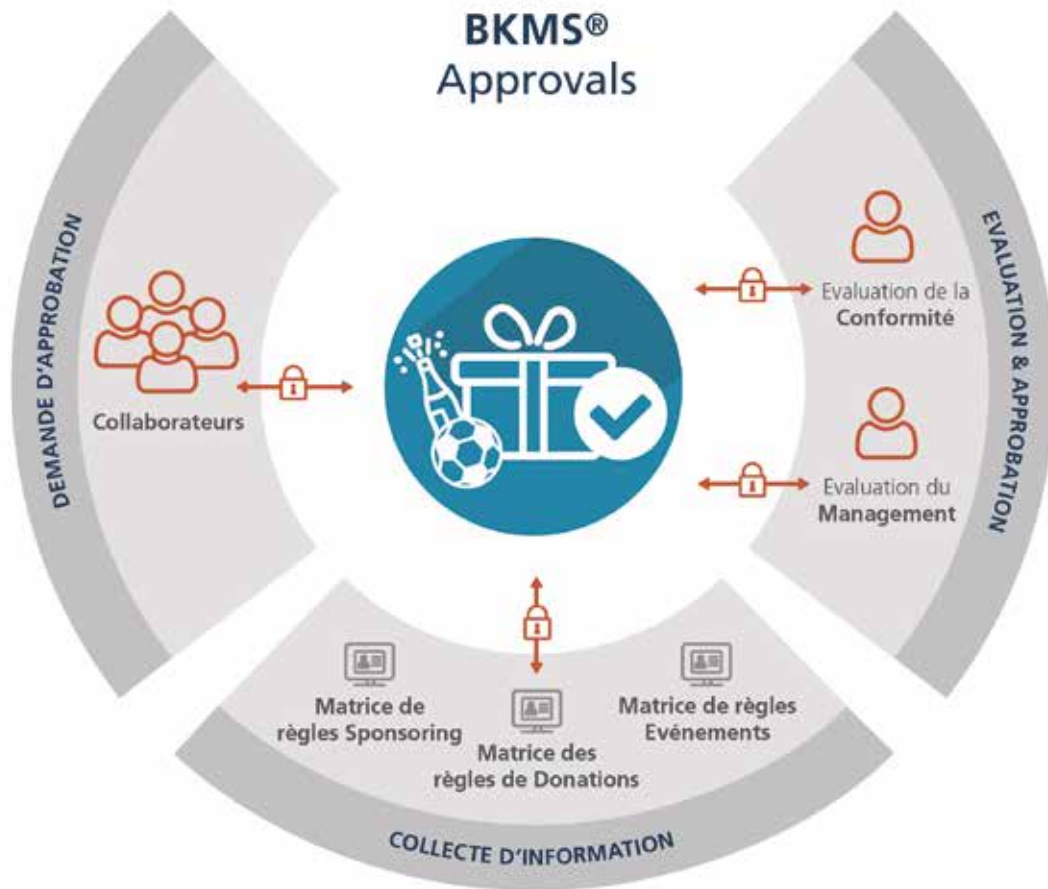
BKMS®
Approvals

DEMANDE D'APPROBATION

Collaborateurs

EVALUATION & APPROBATION

Evaluation de la Conformité

Evaluation du Management

Matrice de règles Sponsoring

Matrice des règles de Donations

Matrice de règles Evénements

COLLECTE D'INFORMATION